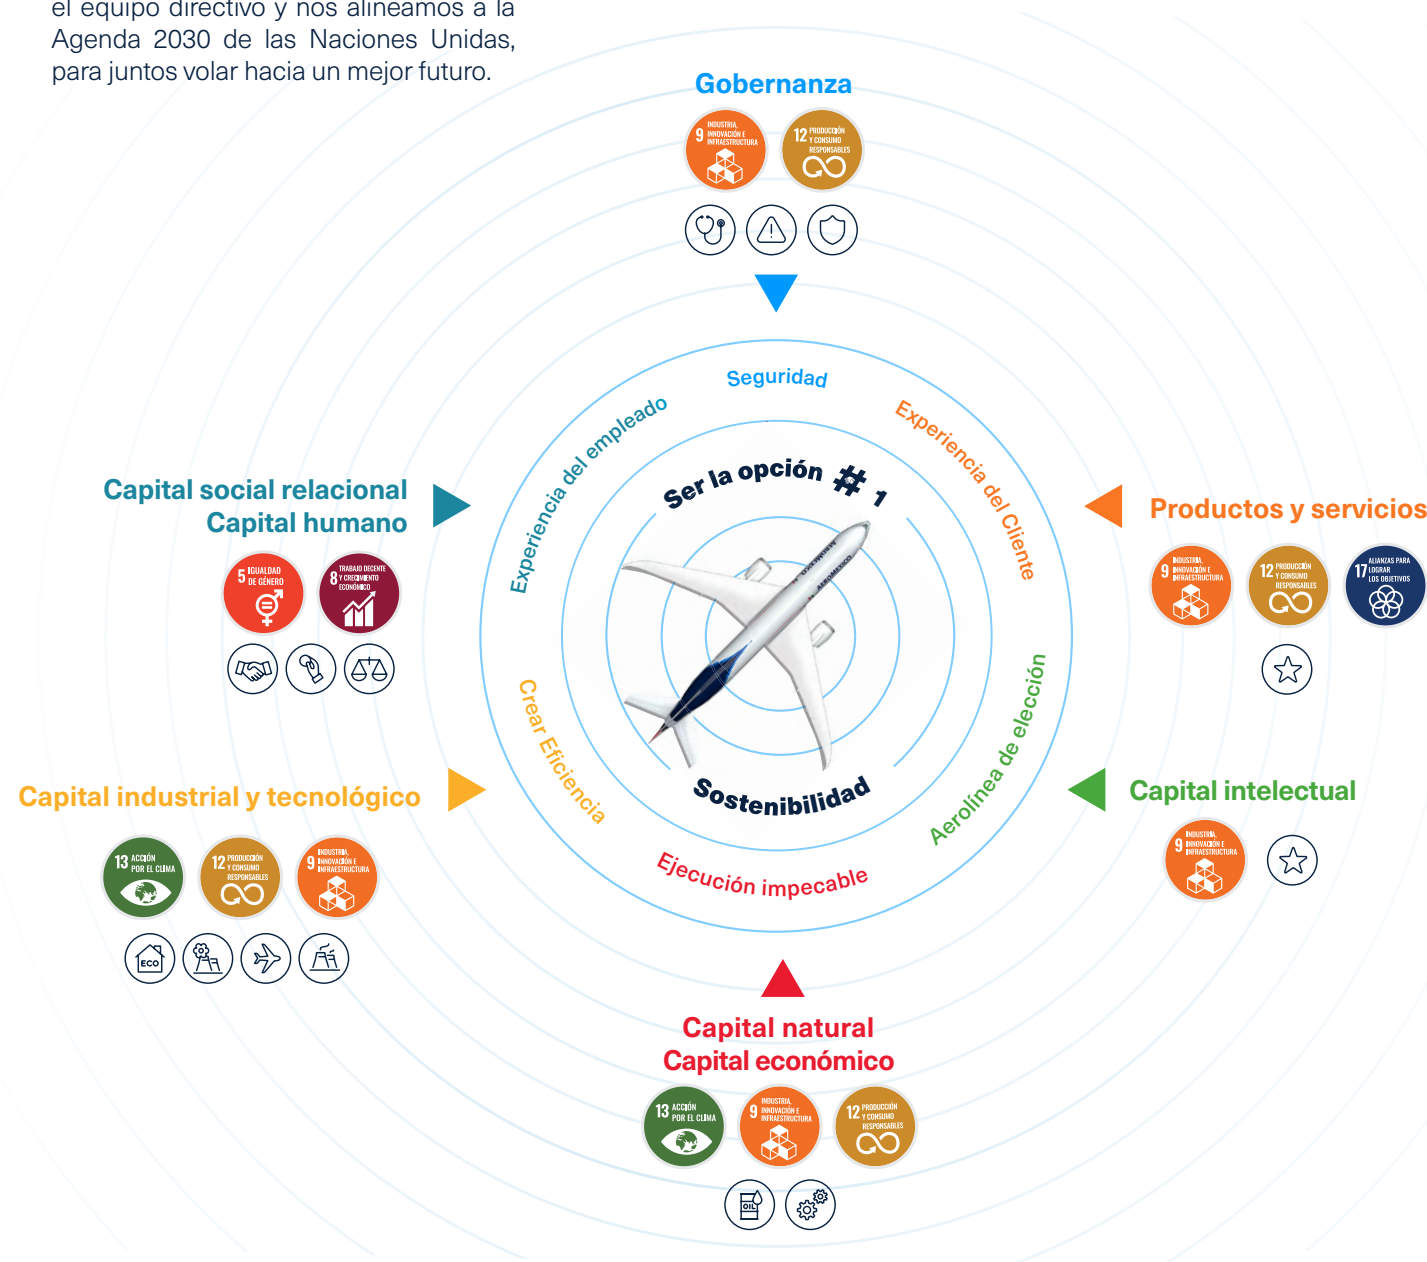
el equipo directivo y nos alineamos a la Agenda 2030 de las Naciones Unidas, para juntos volar hacia un mejor futuro.

Gobernanza

9 INDUSTRIA, INNOVACIÓN E INFRAESTRUCTURA

12 PRODUCCIÓN Y CONSUMO RESPONSABLES

Seguridad

Experiencia del empleado

Experiencia del Cliente

Ser la opción # 1

Sostenibilidad

Crear Eficiencia

Aerolínea de elección

Ejecución impecable

Capital social relacional
Capital humano

5 IGUALDAD DE GÉNERO

8 TRABAJO DECENTE Y CRECIMIENTO ECONÓMICO

Productos y servicios

9 INDUSTRIA, INNOVACIÓN E INFRAESTRUCTURA

12 PRODUCCIÓN Y CONSUMO RESPONSABLES

17 ALIANZAS PARA LOGRAR LOS OBJETIVOS

Capital industrial y tecnológico

13 ACCIÓN POR EL CLIMA

12 PRODUCCIÓN Y CONSUMO RESPONSABLES

9 INDUSTRIA, INNOVACIÓN E INFRAESTRUCTURA

ECO

Capital intelectual

9 INDUSTRIA, INNOVACIÓN E INFRAESTRUCTURA

Capital natural
Capital económico

13 ACCIÓN POR EL CLIMA

9 INDUSTRIA, INNOVACIÓN E INFRAESTRUCTURA

12 PRODUCCIÓN Y CONSUMO RESPONSABLES

OIL